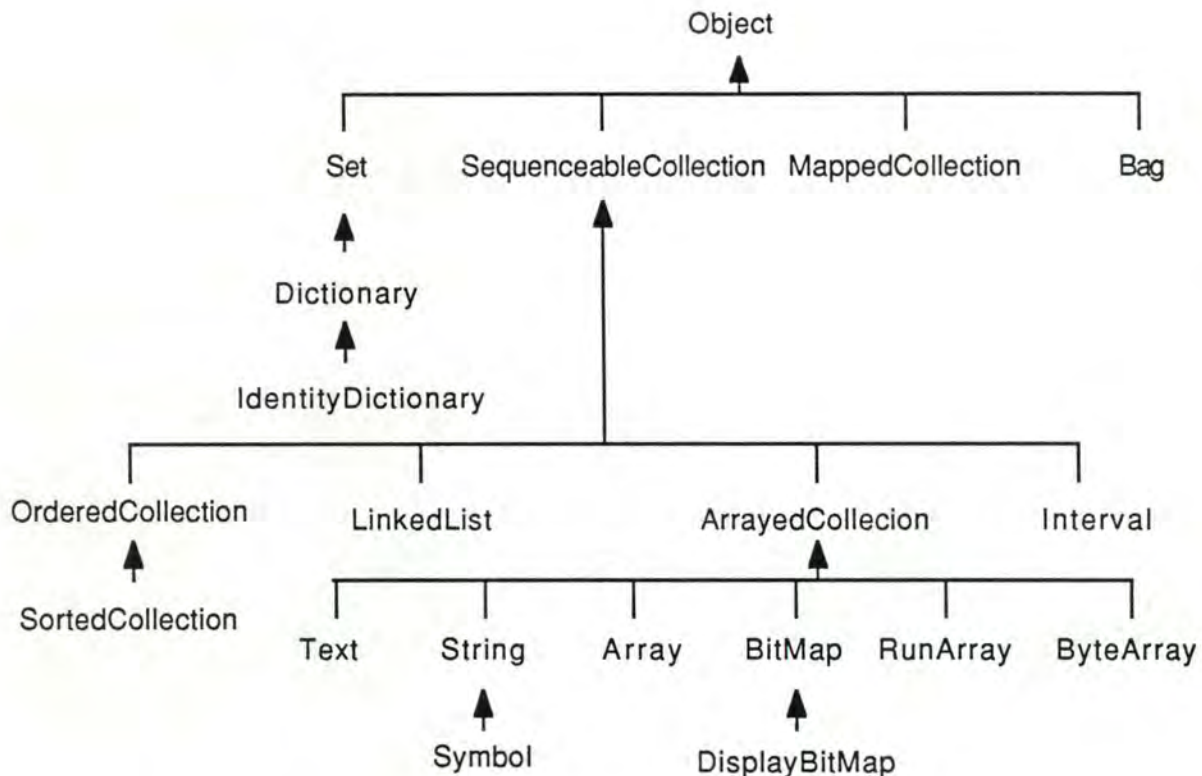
Object

Set SequenceableCollection MappedCollection Bag

Dictionary

IdentityDictionary

OrderedCollection LinkedList ArrayedCollecion Interval

SortedCollection

Text String Array BitMap RunArray ByteArray

Symbol DisplayBitMap